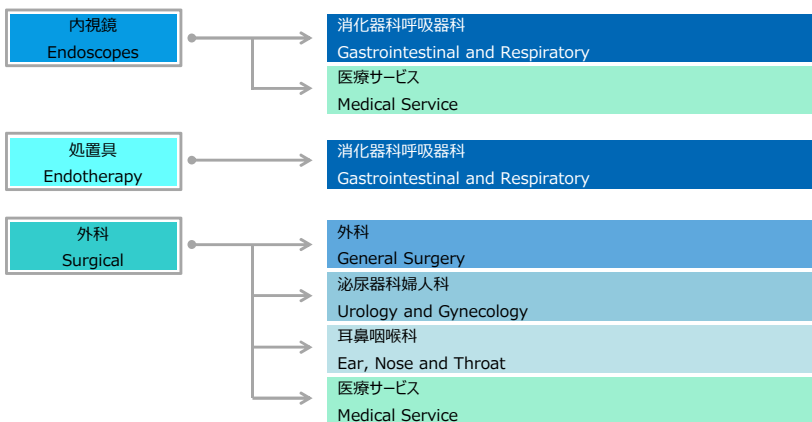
内視鏡
Endoscopes

消化器科呼吸器科
Gastrointestinal and Respiratory

医療サービス
Medical Service

処置具
Endotherapy

消化器科呼吸器科
Gastrointestinal and Respiratory

外科
Surgical

外科
General Surgery

泌尿器科婦人科
Urology and Gynecology

耳鼻咽喉科
Ear, Nose and Throat

医療サービス
Medical Service